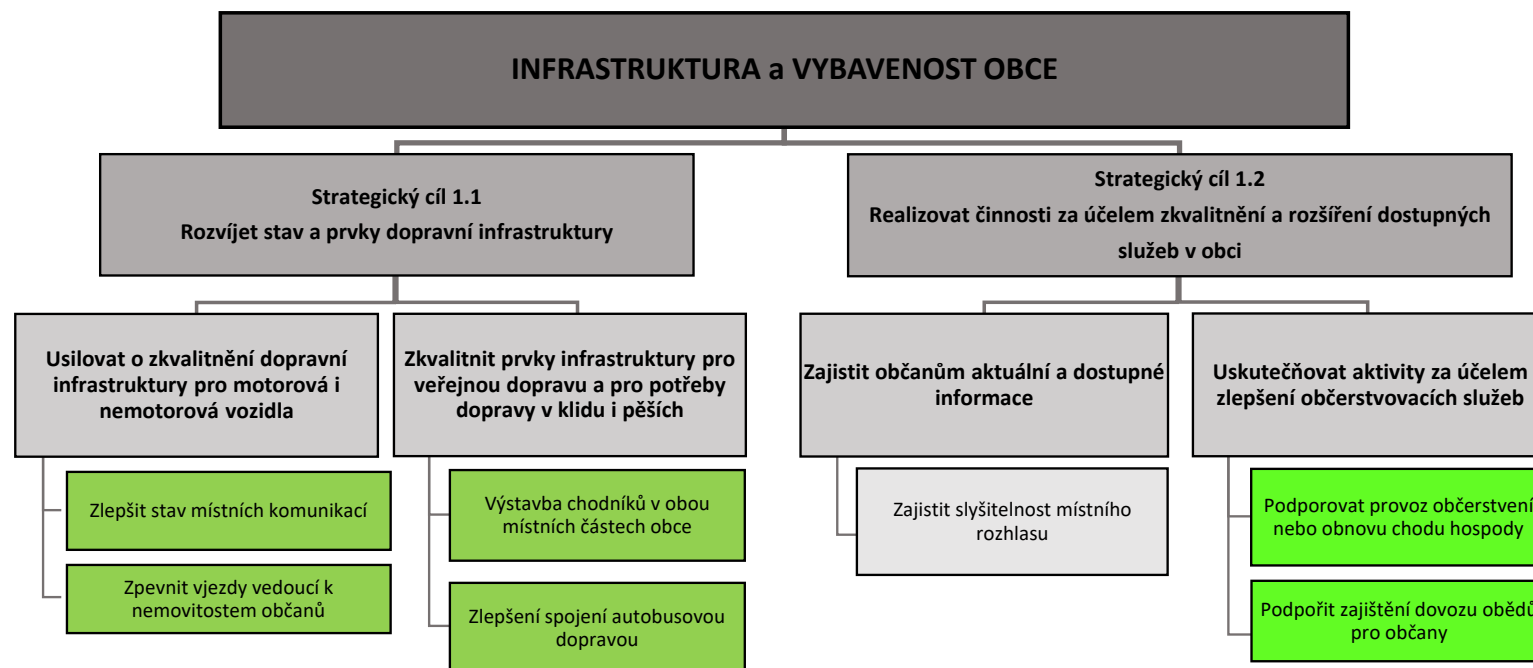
INFRASTRUKTURA a VYBAVENOST OBCE

Strategický cíl 1.1
Rozvíjet stav a prvky dopravní infrastruktury

Usilovat o zkvalitnění dopravní infrastruktury pro motorová i nemotorová vozidla

Zlepšit stav místních komunikací

Zpevnit vjezdy vedoucí k nemovitostem občanů

Zkvalitnit prvky infrastruktury pro veřejnou dopravu a pro potřeby dopravy v klidu i pěších

Výstavba chodníků v obou místních částech obce

Zlepšení spojení autobusovou dopravou

Strategický cíl 1.2
Realizovat činnosti za účelem zkvalitnění a rozšíření dostupných služeb v obci

Zajistit občanům aktuální a dostupné informace

Zajistit slyšitelnost místního rozhlasu

Uskutečňovat aktivity za účelem zlepšení občerstvovacích služeb

Podporovat provoz občerstvení nebo obnovu chodu hospody

Podpořit zajištění dovozu obědů pro občany